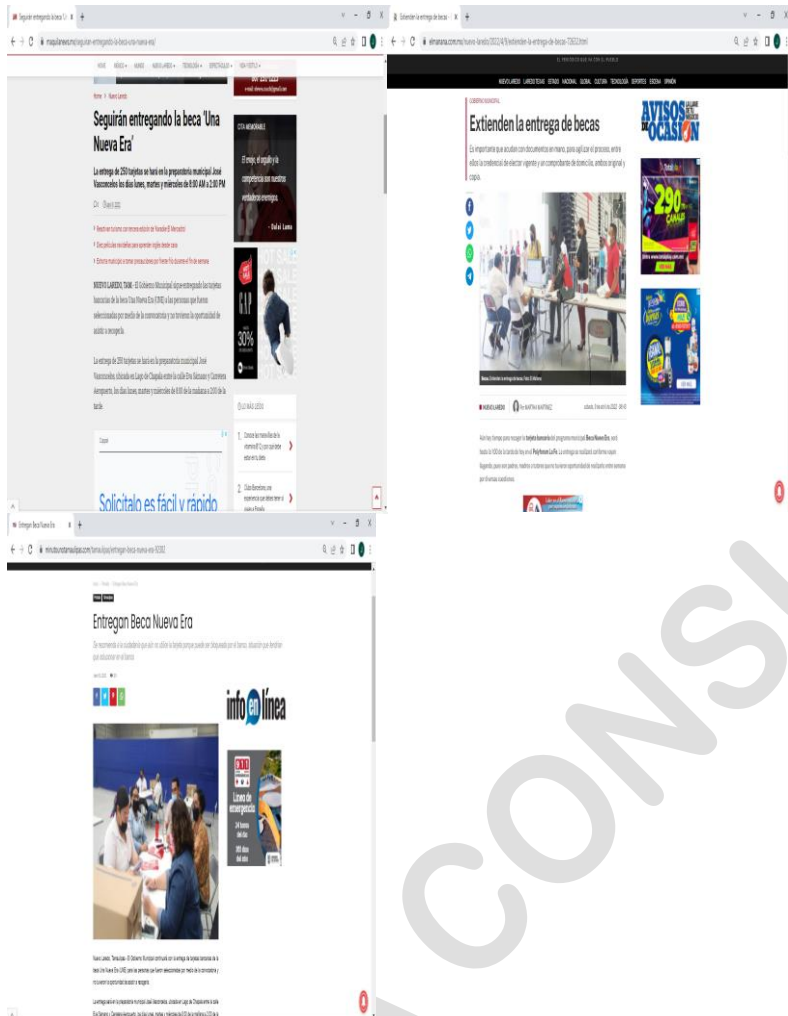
Seguirán entregando la beca 'Una Nueva Era'

La entrega de 250 tarjetas se hará en la preparatoria municipal José Vasconcelos los días lunes, martes y miércoles de 8:00 AM a 2:00 PM

NUEVO LAREDO, TAM.- El Gobierno Municipal sigue entregando las tarjetas bancarias de la beca Una Nueva Era (UNE) a las personas que fueron seleccionadas por medio de la convocatoria y no tuvieron la oportunidad de asistir a recogerla.

La entrega de 250 tarjetas se hará en la preparatoria municipal José Vasconcelos, ubicada en Lago de Chapala entre la calle Eva Sámano y Carretera Aeropuerto, los días lunes, martes y miércoles de 8:00 de la mañana a 2:00 de la tarde.

Solicítalo es fácil y rápido

El enojo, el orgullo y la competencia son nuestros verdaderos enemigos.
- Dalai Lama

30%

LO MÁS LEÍDO

Extienden la entrega de becas

Es importante que acudan con documentos en mano, para agilizar el proceso, entre ellos la credencial de elector vigente y un comprobante de domicilio, ambos original y copia.

AVISOS DE OCASIÓN

290 CANALES

Entregan Beca Nueva Era

info en línea

Líneas de emergencia
24 horas del día
365 días del año